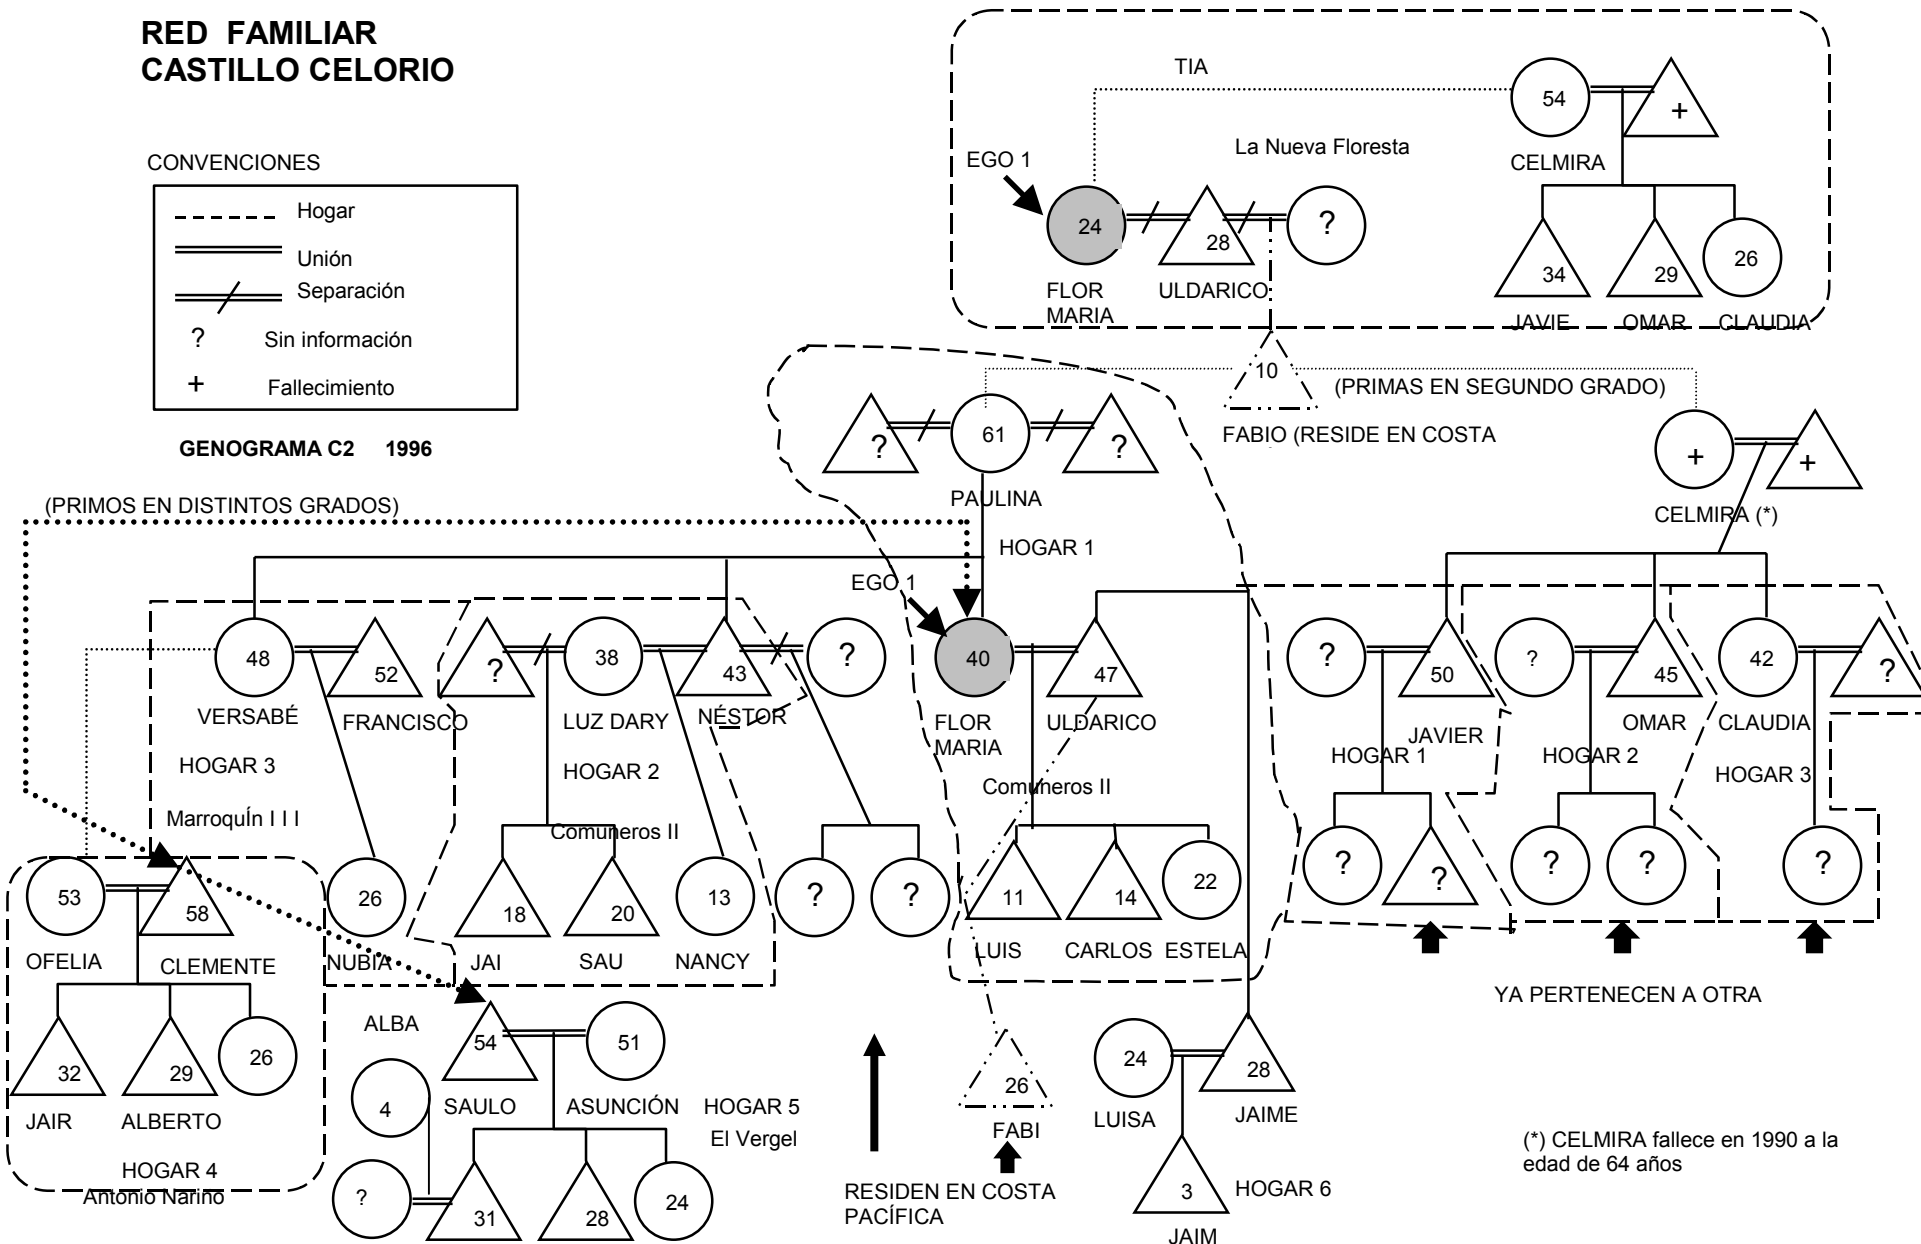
RED FAMILIAR
CASTILLO CELORIO

CONVENCIONES

Hogar
Unión
Separación
? Sin información
+ Fallecimiento

GENOGRAMA C2 1996

TIA
54
+
CELMIRA
La Nueva Floresta
EGO 1
24
28
?
FLOR MARIA
ULDARICO
34
29
26
JAVIE
OMAR
CLAUDIA

10
(PRIMAS EN SEGUNDO GRADO)
FABIO (RESIDE EN COSTA

?
61
?
PAULINA
+
+
CELMIRA (*)

(PRIMOS EN DISTINTOS GRADOS)
HOGAR 1
EGO 1

48
52
VERSABÉ
FRANCISCO
?
38
43
?
LUZ DARY
NÉSTOR
40
47
FLOR MARIA
ULDARICO
?
50
JAVIER
?
45
OMAR
42
?
CLAUDIA

HOGAR 3
Marroquín I I I
HOGAR 2
Comuneros II
Comuneros II
HOGAR 1
HOGAR 2
HOGAR 3

53
58
OFELIA
CLEMENTE
26
NUBIA
18
20
13
JAI
SAU
NANCY
?
?
11
14
22
LUIS
CARLOS
ESTELA
?
?
?
?
?

YA PERTENECEN A OTRA

32
29
26
JAIR
ALBERTO
HOGAR 4
Antonio Nariño

ALBA
54
51
SAULO
ASUNCIÓN
HOGAR 5
El Vergel
4
?
31
28
24

26
FABI
RESIDEN EN COSTA PACÍFICA

24
28
LUISA
JAIME
3
HOGAR 6
JAIM

(*) CELMIRA fallece en 1990 a la edad de 64 años